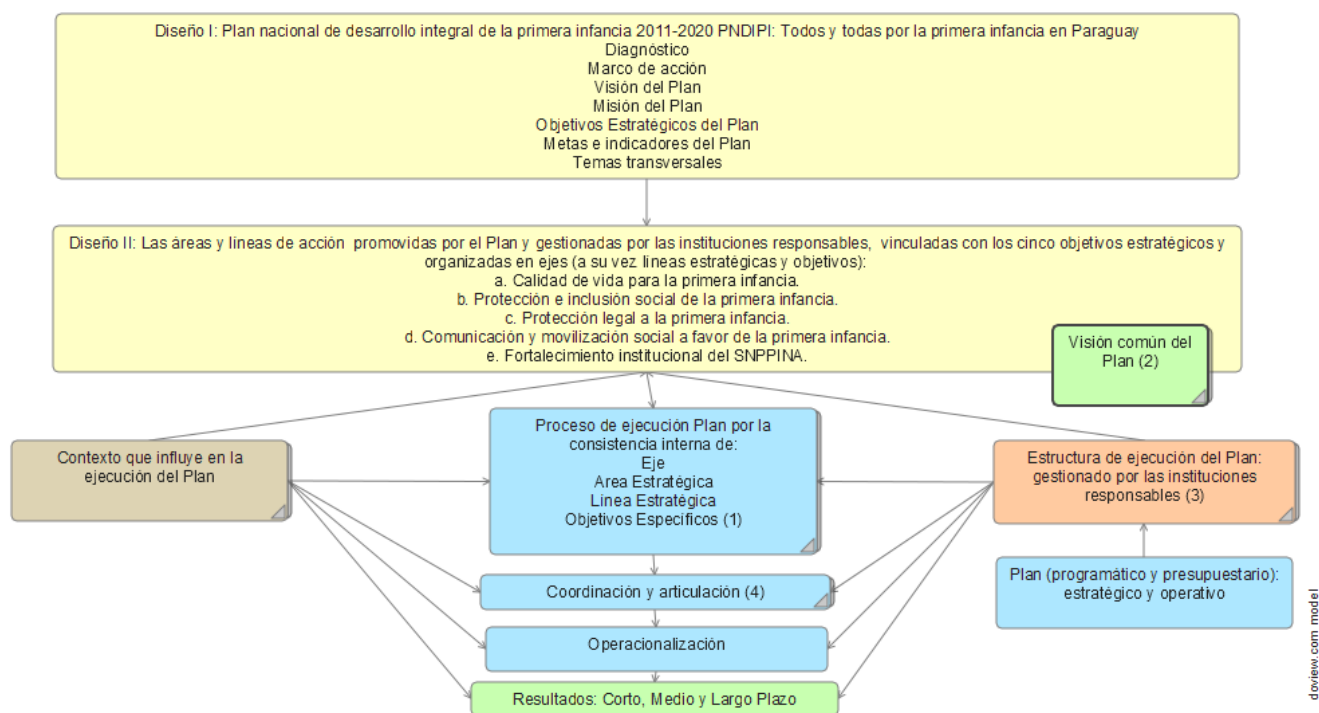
Diseño I: Plan nacional de desarrollo integral de la primera infancia 2011-2020 PNDIPI: Todos y todas por la primera infancia en Paraguay
Diagnóstico
Marco de acción
Visión del Plan
Misión del Plan
Objetivos Estratégicos del Plan
Metas e indicadores del Plan
Temas transversales

Diseño II: Las áreas y lineas de acción promovidas por el Plan y gestionadas por las instituciones responsables, vinculadas con los cinco objetivos estratégicos y organizadas en ejes (a su vez lineas estratégicas y objetivos):
a. Calidad de vida para la primera infancia.
b. Protección e inclusión social de la primera infancia.
c. Protección legal a la primera infancia.
d. Comunicación y movilización social a favor de la primera infancia.
e. Fortalecimiento institucional del SNPPINA.

Visión común del Plan (2)

Contexto que influye en la ejecución del Plan

Proceso de ejecución Plan por la consistencia interna de:
Eje
Area Estratégica
Linea Estratégica
Objetivos Específicos (1)

Estructura de ejecución del Plan: gestionado por las instituciones responsables (3)

Plan (programático y presupuestario): estratégico y operativo

Coordinación y articulación (4)

Operacionalización

Resultados: Corto, Medio y Largo Plazo

doview.com model